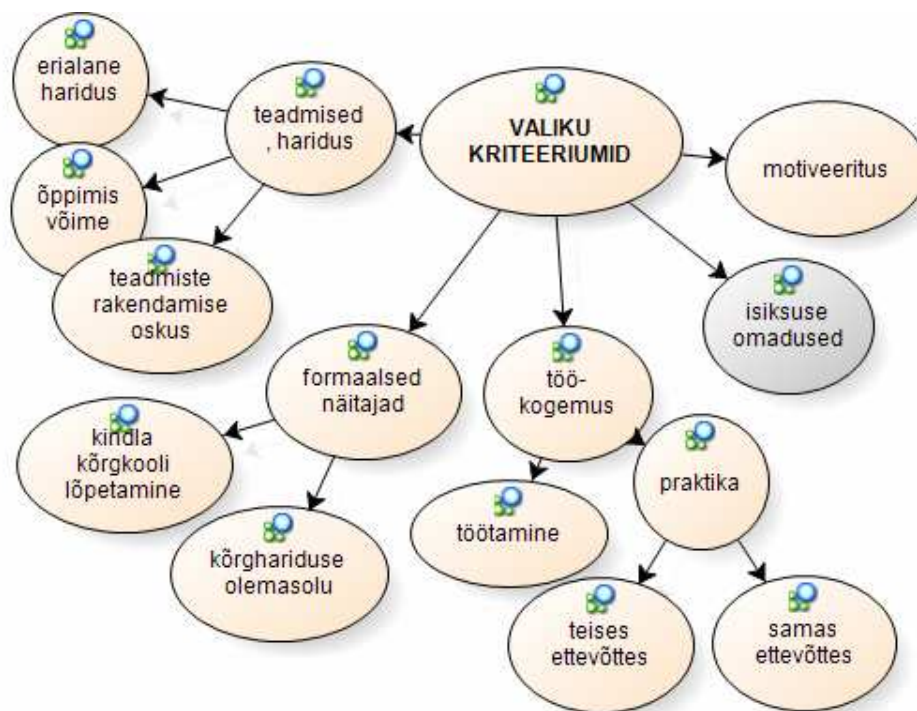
VALIKU KRITEERIUMID

teadmised , haridus

erialane haridus

õppimis võime

teadmiste rakendamise oskus

motiveeritus

isiksuse omadused

formaalsed näitajad

kindla kõrgkooli lõpetamine

kõrghariduse olemasolu

töö-kogemus

töötamine

praktika

teises ettevõttes

samas ettevõttes